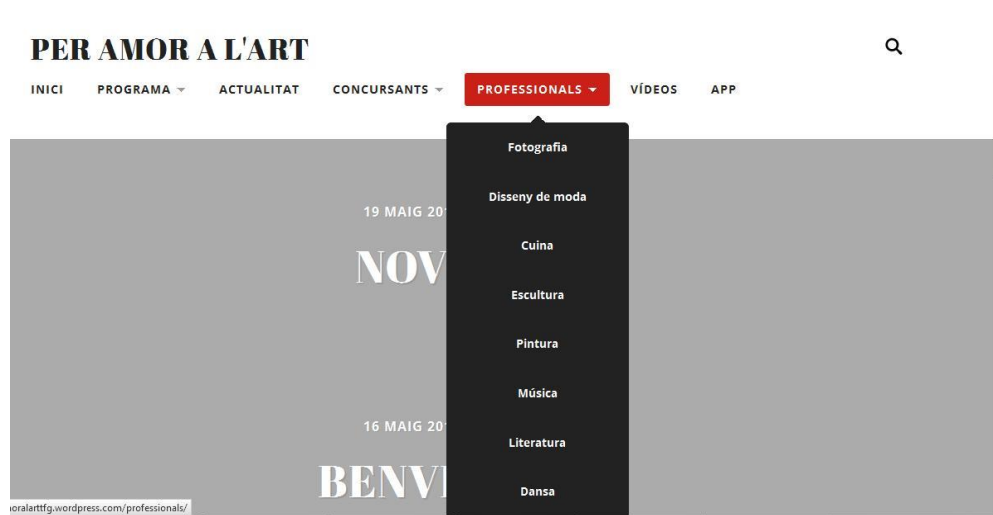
PER AMOR A L'ART

INICI PROGRAMA ACTUALITAT CONCURSANTS PROFESSIONALS VÍDEOS APP

Fotografia
Disseny de moda
Cuina
Escultura
Pintura
Música
Literatura
Dansa

19 MAIG 20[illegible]

NOV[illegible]

16 MAIG 20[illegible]

BENV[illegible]

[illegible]oralarttfg.wordpress.com/professionals/